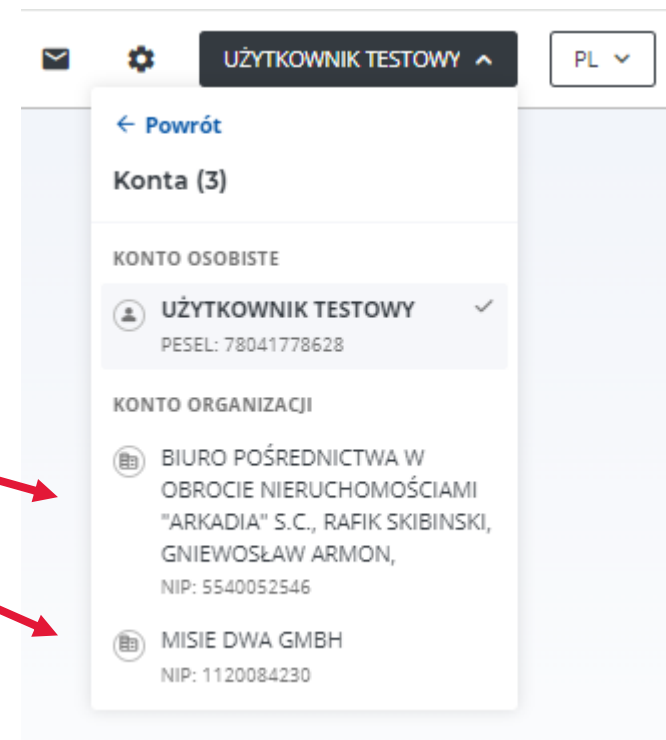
UŻYTKOWNIK TESTOWY

PL

← Powrót

Konta (3)

KONTO OSOBISTE

UŻYTKOWNIK TESTOWY
PESEL: 78041778628

KONTO ORGANIZACJI

BIURO POŚREDNICTWA W OBROCIE NIERUCHOMOŚCIAMI "ARKADIA" S.C., RAFIK SKIBINSKI, GNIEWOSŁAW ARMON,
NIP: 5540052546

MISIE DWA GMBH
NIP: 1120084230